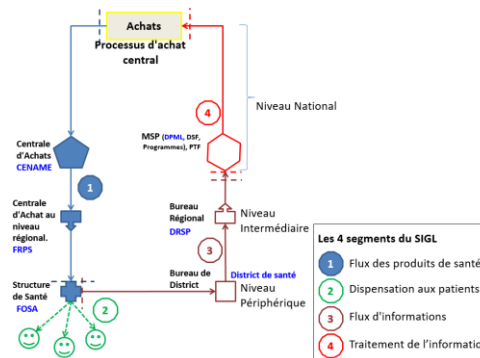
Achats
Processus d'achat central

Niveau National

4

MSP (DPML, DSF, Programmes), PTF

Centrale d'Achats
CENAME

1

Centrale d'Achat au niveau régional.
FRPS

Bureau Régional
DRSP

Niveau Intermédiaire

3

Bureau de District

District de santé

Niveau Périphérique

Structure de Santé
FOSA

2

Les 4 segments du SIGL

1 Flux des produits de santé
2 Dispensation aux patients
3 Flux d'informations
4 Traitement de l'informatio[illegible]